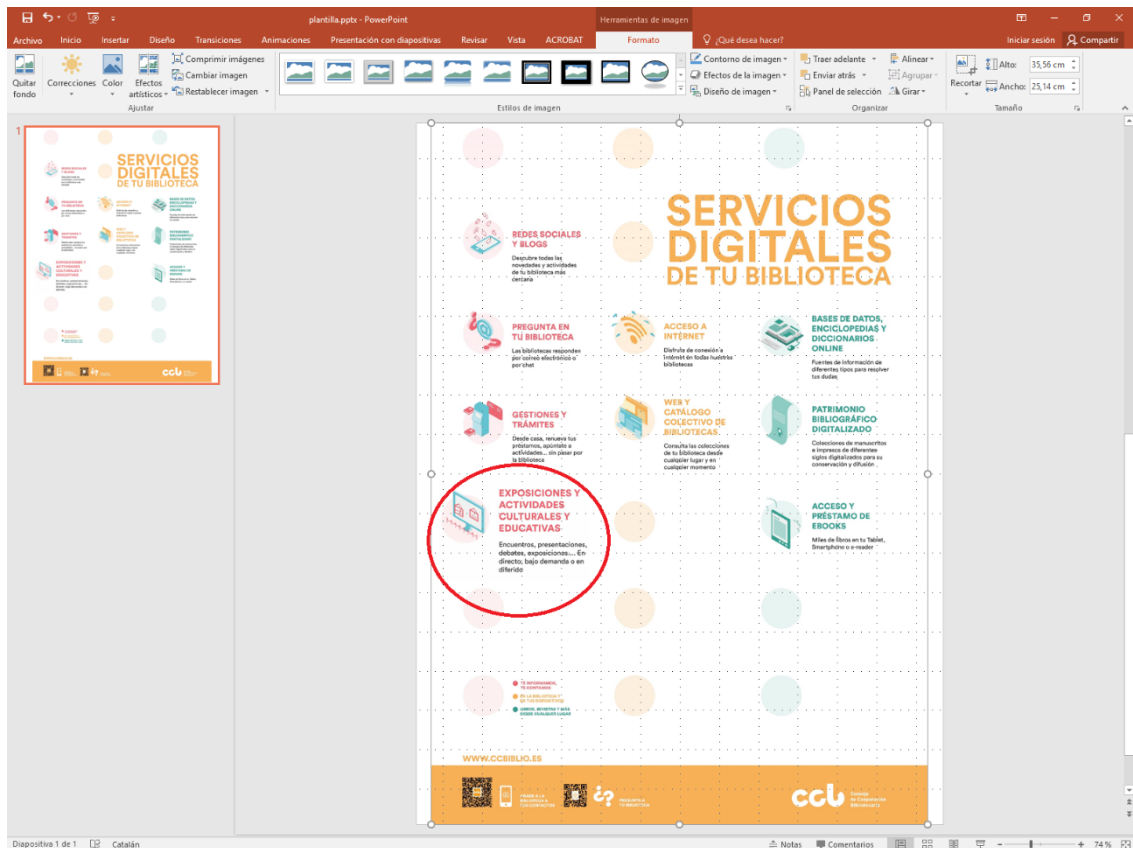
plantilla.pptx - PowerPoint

Herramientas de imagen

Archivo Inicio Insertar Diseño Transiciones Animaciones Presentación con diapositivas Revisar Vista ACROBAT Formato ¿Qué desea hacer? Iniciar sesión Compartir

Quitar fondo Correcciones Color Efectos artísticos Comprimir imágenes Cambiar imagen Restablecer imagen Ajustar

Estilos de imagen

Contorno de imagen Efectos de la imagen Diseño de imagen

Traer adelante Enviar atrás Panel de selección Alinear Agrupar Girar Organizar

Recortar Alto: 35,56 cm Ancho: 25,14 cm Tamaño

1

SERVICIOS DIGITALES DE TU BIBLIOTECA

REDES SOCIALES Y BLOGS
Descubre todas las novedades y actividades de tu biblioteca más cercana

PREGUNTA EN TU BIBLIOTECA
Las bibliotecas responden por correo electrónico o por chat

ACCESO A INTERNET
Disfruta de conexión a Internet en todas nuestras bibliotecas

BASES DE DATOS, ENCICLOPEDIAS Y DICCIONARIOS ONLINE
Fuentes de información de diferentes tipos para resolver tus dudas

GESTIONES Y TRÁMITES
Desde casa, renueva tus préstamos, apúntate a actividades... sin pasar por la biblioteca

WEB Y CATÁLOGO COLECTIVO DE BIBLIOTECAS
Consulta las colecciones de tu biblioteca desde cualquier lugar y en cualquier momento

PATRIMONIO BIBLIOGRÁFICO DIGITALIZADO
Colecciones de manuscritos e impresos de diferentes siglos digitalizados para su conservación y difusión

EXPOSICIONES Y ACTIVIDADES CULTURALES Y EDUCATIVAS
Encuentros, presentaciones, debates, exposiciones.... En directo, bajo demanda o en diferido

ACCESO Y PRÉSTAMO DE EBOOKS
Miles de libros en tu Tablet, Smartphone o e-reader

TE INFORMAMOS, TE CONTAMOS
EN LA BIBLIOTECA Y EN TUS DISPOSITIVOS
LIBROS, REVISTAS Y MÁS DESDE CUALQUIER LUGAR

WWW.CCBIBLIO.ES

ccb Consejo de Cooperación Bibliotecaria

Diapositiva 1 de 1 Catalán Notas Comentarios 74 %